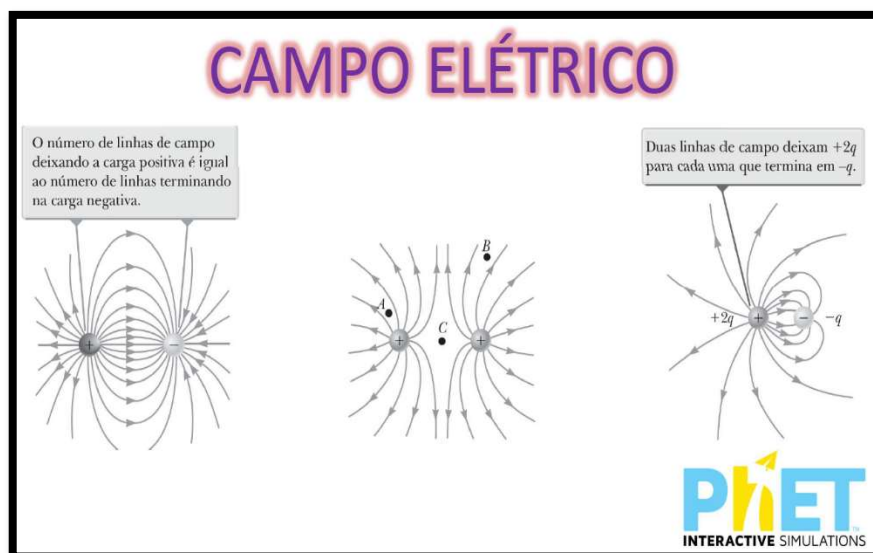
CAMPO ELÉTRICO

O número de linhas de campo deixando a carga positiva é igual ao número de linhas terminando na carga negativa.

+

−

B

A

C

+

+

Duas linhas de campo deixam $+2q$ para cada uma que termina em $-q$.

$+2q$

+

−

$-q$

PhET

INTERACTIVE SIMULATIONS